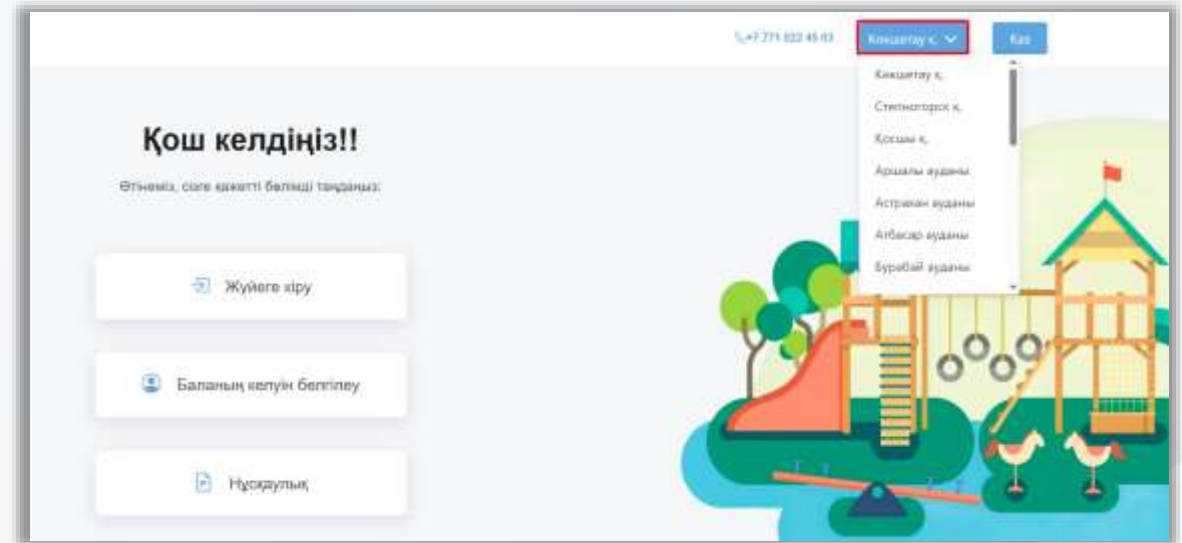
+7 771 022 45 03

Көкшетау қ.

Каз

Көкшетау қ.

Степногорск қ.

Қосшы қ.

Аршалы ауданы

Астрахан ауданы

Атбасар ауданы

Бурабай ауданы

Қош келдіңіз!!

Өтініміз, сізге қажетті бөлімді таңдаңыз:

Жүйеге кіру

Баланың келуін белгілеу

Нұсқаулық